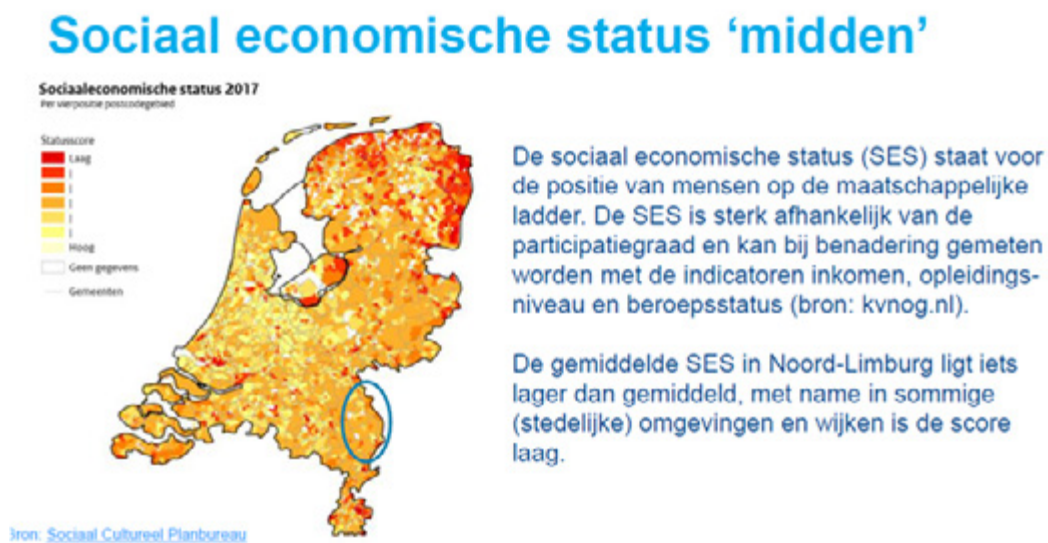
Sociaal economische status ‘midden’

Sociaaleconomische status 2017
Per viercijferig postcodegebied

Statusscore
Laag
Hoog
Geen gegevens
Gemeenten

De sociaal economische status (SES) staat voor de positie van mensen op de maatschappelijke ladder. De SES is sterk afhankelijk van de participatiegraad en kan bij benadering gemeten worden met de indicatoren inkomen, opleidingsniveau en beroepsstatus (bron: kvnog.nl).

De gemiddelde SES in Noord-Limburg ligt iets lager dan gemiddeld, met name in sommige (stedelijke) omgevingen en wijken is de score laag.

Bron: Sociaal Cultureel Planbureau